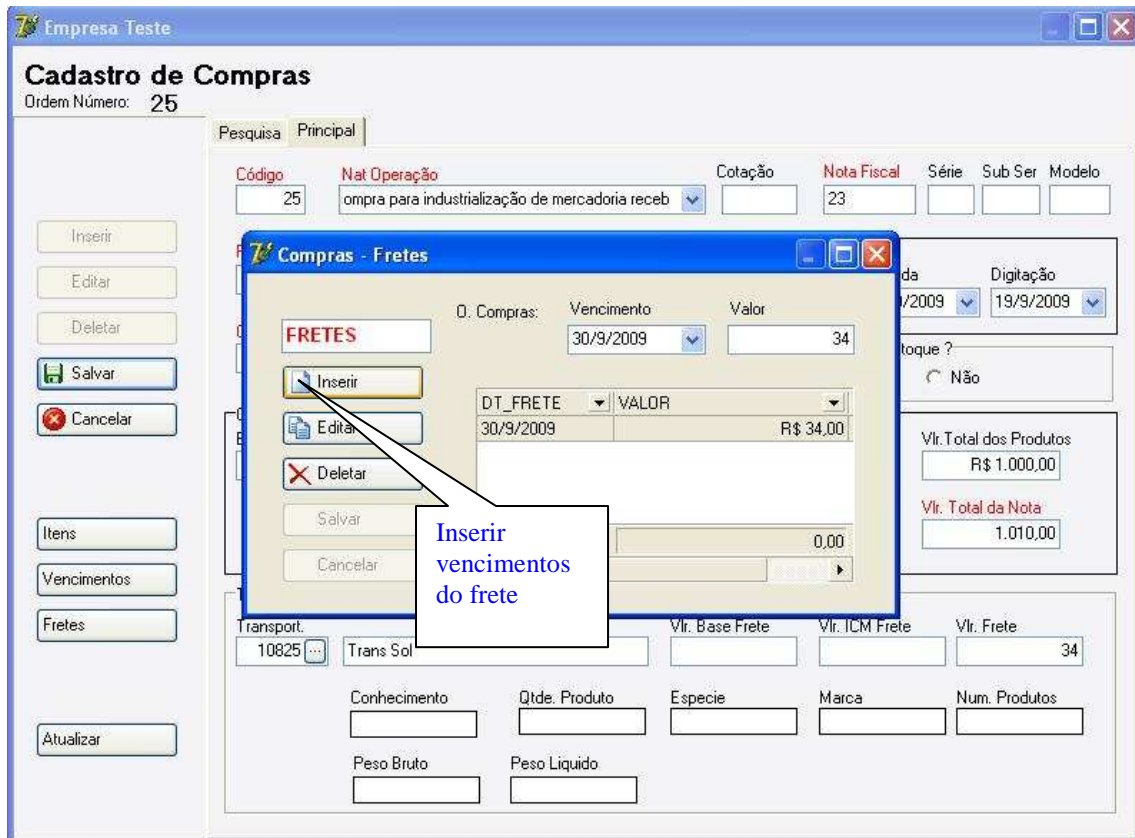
Empresa Teste

Cadastro de Compras
Ordem Número: 25

Pesquisa Principal

Código
25
Nat Operação
ompra para industrialização de mercadoria receb
Cotação
Nota Fiscal
23
Série
Sub Ser
Modelo

Inserir
Editar
Deletar
Salvar
Cancelar

Itens
Vencimentos
Fretes

Atualizar

Compras - Fretes

FRETES
O. Compras:
Vencimento
30/9/2009
Valor
34

Inserir
Editar
Deletar
Salvar
Cancelar

| DT_FRETE | VALOR |
|---|---|
| 30/9/2009 | R$ 34,00 |

0,00

Inserir vencimentos do frete

da
/2009
Digitação
19/9/2009
toque ?
Não

Vlr.Total dos Produtos
R$ 1.000,00
Vlr. Total da Nota
1.010,00

Transport.
10825
Trans Sol
Vlr. Base Frete
Vlr. ICM Frete
Vlr. Frete
34
Conhecimento
Qtde. Produto
Especie
Marca
Num. Produtos
Peso Bruto
Peso Liquido